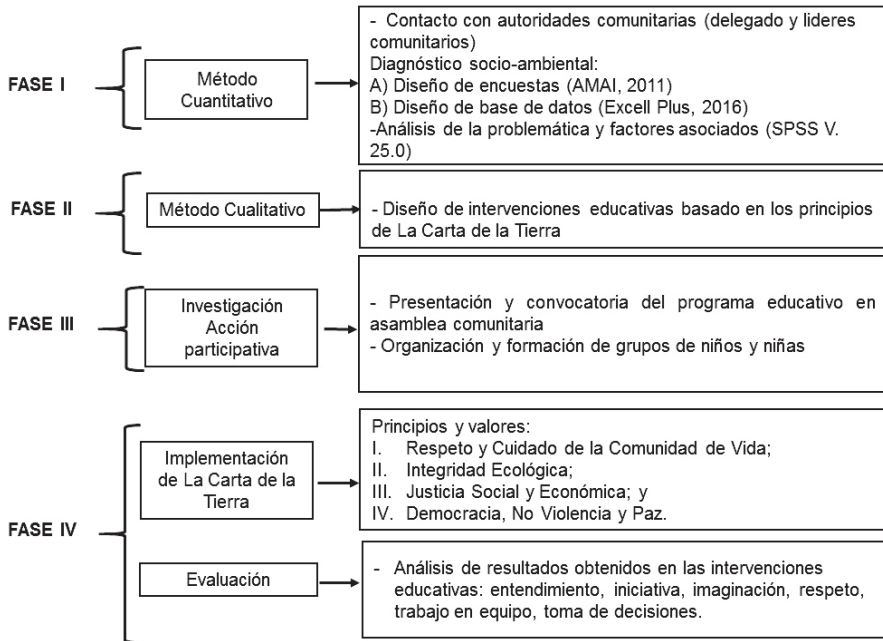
FASE I

Método Cuantitativo

- Contacto con autoridades comunitarias (delegado y lideres comunitarios)
Diagnóstico socio-ambiental:
A) Diseño de encuestas (AMAI, 2011)
B) Diseño de base de datos (Excell Plus, 2016)
-Análisis de la problemática y factores asociados (SPSS V. 25.0)

FASE II

Método Cualitativo

- Diseño de intervenciones educativas basado en los principios de La Carta de la Tierra

FASE III

Investigación Acción participativa

- Presentación y convocatoria del programa educativo en asamblea comunitaria
- Organización y formación de grupos de niños y niñas

FASE IV

Implementación de La Carta de la Tierra

Principios y valores:
I. Respeto y Cuidado de la Comunidad de Vida;
II. Integridad Ecológica;
III. Justicia Social y Económica; y
IV. Democracia, No Violencia y Paz.

Evaluación

- Análisis de resultados obtenidos en las intervenciones educativas: entendimiento, iniciativa, imaginación, respeto, trabajo en equipo, toma de decisiones.